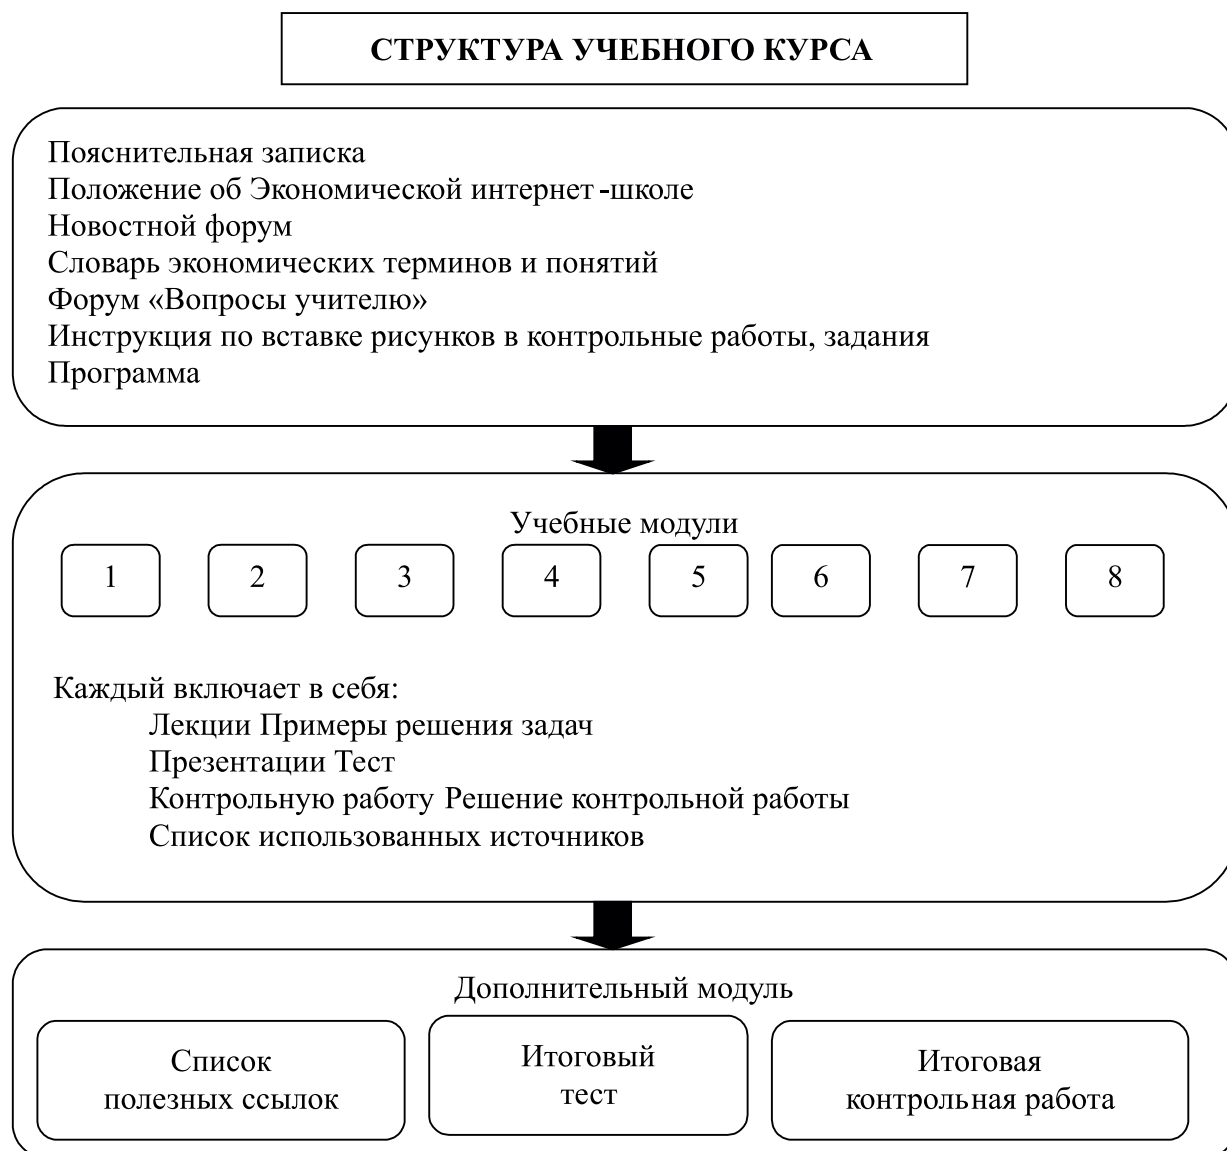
СТРУКТУРА УЧЕБНОГО КУРСА

Пояснительная записка
Положение об Экономической интернет -школе
Новостной форум
Словарь экономических терминов и понятий
Форум «Вопросы учителю»
Инструкция по вставке рисунков в контрольные работы, задания
Программа

Учебные модули

1 2 3 4 5 6 7 8

Каждый включает в себя:
Лекции Примеры решения задач
Презентации Тест
Контрольную работу Решение контрольной работы
Список использованных источников

Дополнительный модуль

Список полезных ссылок

Итоговый тест

Итоговая контрольная работа